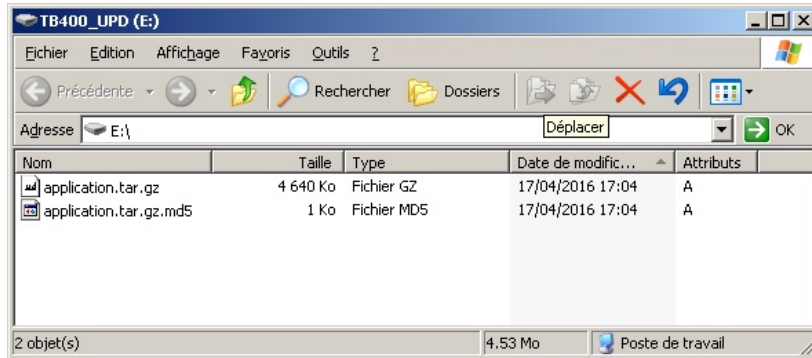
TB400_UPD (E:)

Fichier Edition Affichage Favoris Outils ?

Précédente Rechercher Dossiers

Adresse E:\

Déplacer

OK

| Nom | Taille | Type | Date de modific... | Attributs |
|---|---|---|---|---|
| application.tar.gz | 4 640 Ko | Fichier GZ | 17/04/2016 17:04 | A |
| application.tar.gz.md5 | 1 Ko | Fichier MD5 | 17/04/2016 17:04 | A |

2 objet(s) 4.53 Mo Poste de travail